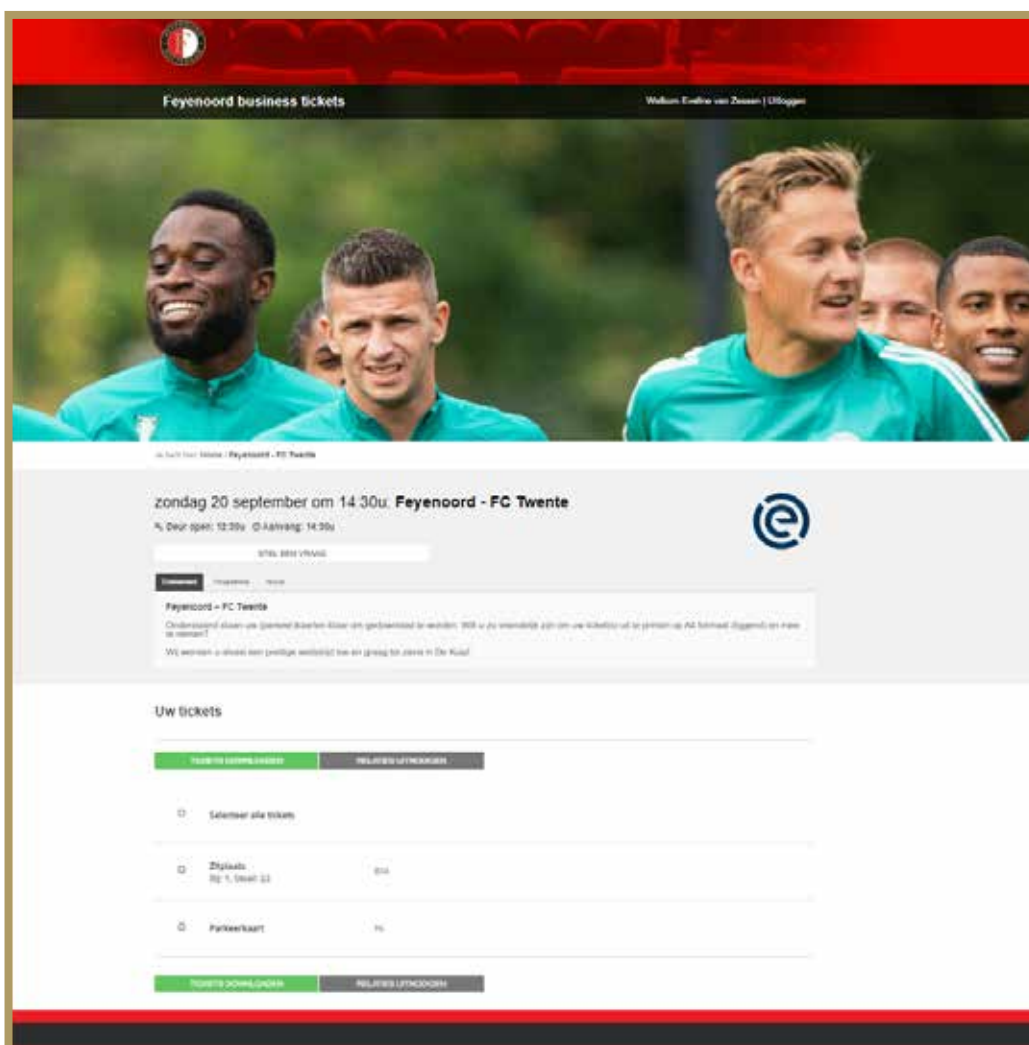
Feyenoord business tickets

Welkom Eveline van Zessen | Uitloggen

Je bent hier: Home / Feyenoord - FC Twente

zondag 20 september om 14:30u: **Feyenoord - FC Twente**

Deur open: 12:30u Aanvang: 14:30u

STEL EEN VRAAG

Commentaar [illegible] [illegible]

Feyenoord – FC Twente

Onderstaand dienen uw (partner) tickets door om geclaimd te worden. Wilt u zo vriendelijk zijn om uw ticket(s) uit te printen op A4 formaat (liggend) en mee te nemen?

Wij wensen u alvast een prettige wedstrijd toe en graag tot ziens in De Kuip!

Uw tickets

TICKETS DOWNLOADEN RELATIES UITNODIGEN

Selecteer alle tickets

Zitplaats
Rij 1, Stoel 12 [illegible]

Parkeerkaart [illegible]

TICKETS DOWNLOADEN RELATIES UITNODIGEN